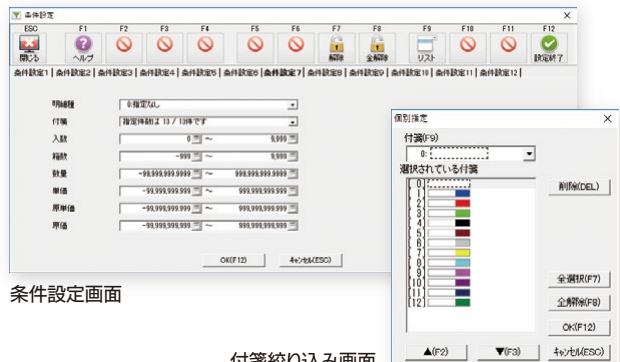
条件設定

ESC 閉じる
F1 ヘルプ
F2
F3
F4
F5
F6
F7 解除
F8 全解除
F9 リスト
F10
F11
F12 設定終了

条件設定1 | 条件設定2 | 条件設定3 | 条件設定4 | 条件設定5 | 条件設定6 | 条件設定7 | 条件設定8 | 条件設定9 | 条件設定10 | 条件設定11 | 条件設定12

明細種 0:指定なし
付箋 指定件数は 13 / 13件です
入数 0 ～ 9,999
箱数 -999 ～ 9,999
数量 -99,999,999.9999 ～ 999,999,999.9999
単価 -99,999,999.9999 ～ 999,999,999.9999
原単価 -99,999,999.9999 ～ 999,999,999.9999
原価 -99,999,999.9999 ～ 999,999,999.9999

OK(F12) キャンセル(ESC)

条件設定画面

個別指定
付箋(F9)
0:
選択されている付箋
[ 0]
[ 1]
[ 2]
[ 3]
[ 4]
[ 5]
[ 6]
[ 7]
[ 8]
[ 9]
[10]
[11]
[12]
削除(DEL)
全選択(F7)
全解除(F8)
OK(F12)
▲(F2) ▼(F3) キャンセル(ESC)

付箋絞り込み画面